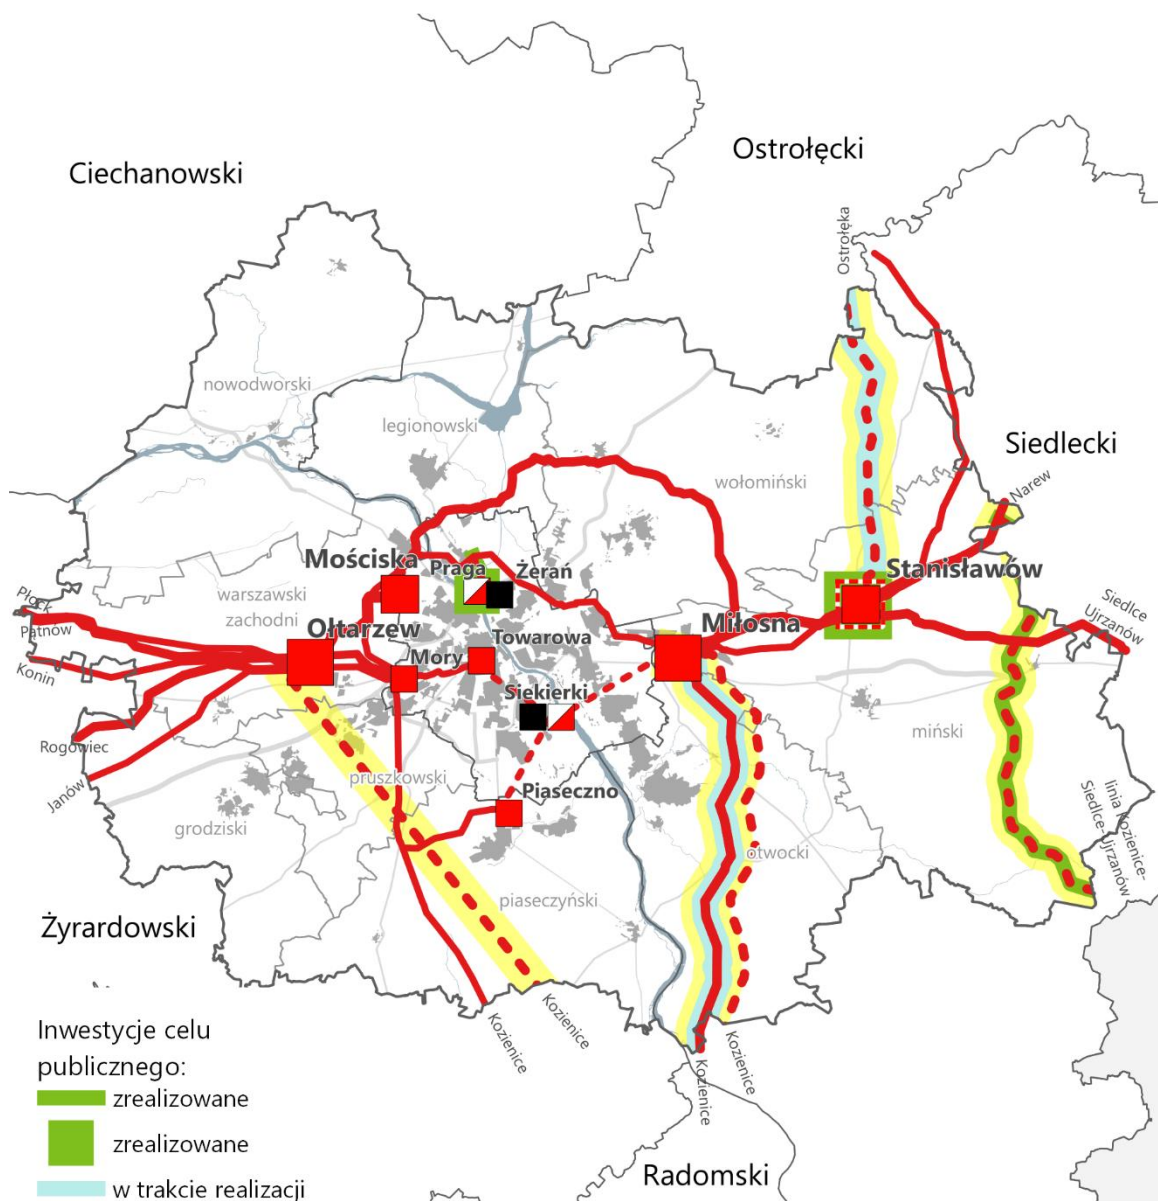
Ostrołęcki

Ciechanowski

Ostrołęka

nowodworski

legionowski

Siedlecki

wołomiński

Narew

Mościska

Praga

Żerań

Stanisławów

warszawski zachodni

Siedlce Ujrzanów

Płock

Pątnów

Ołtarzew

Miłosna

Towarowa

Konin

Mory

Siekierki

miński

Rogowiec

Janów

pruszkowski

Piaseczno

linia Kozienice-Siedlce-Ujrzanów

grodziski

otwocki

piaseczyński

Żyrardowski

Kozienice

Kozienice

Kozienice

Kozienice

Inwestycje celu publicznego:

zrealizowane

zrealizowane

w trakcie realizacji

Radomski